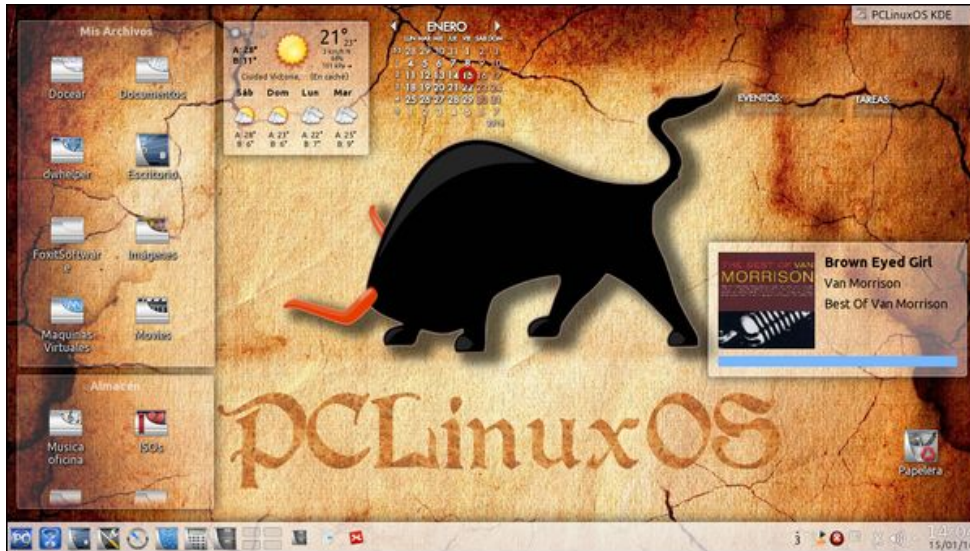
Mis Archivos

Docear

Documentos

dwhelper

Escritorio

FoxitSoftware

Imágenes

Maquinas Virtuales

Movies

Almacén

Musica oficina

ISOs

A: 28°
B: 11°

21° 23°

Ciudad Victoria (En caché)

Sáb Dom Lun Mar

A: 28° B: 6°
A: 23° B: 6°
A: 22° B: 7°
A: 25° B: 9°

ENERO

2014

PCLinuxOS KDE

EVENTOS:

TAREAS:

THE BEST OF VAN MORRISON

Brown Eyed Girl

Van Morrison

Best Of Van Morrison

PCLinuxOS

Papelera

14:0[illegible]
15/01/1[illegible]